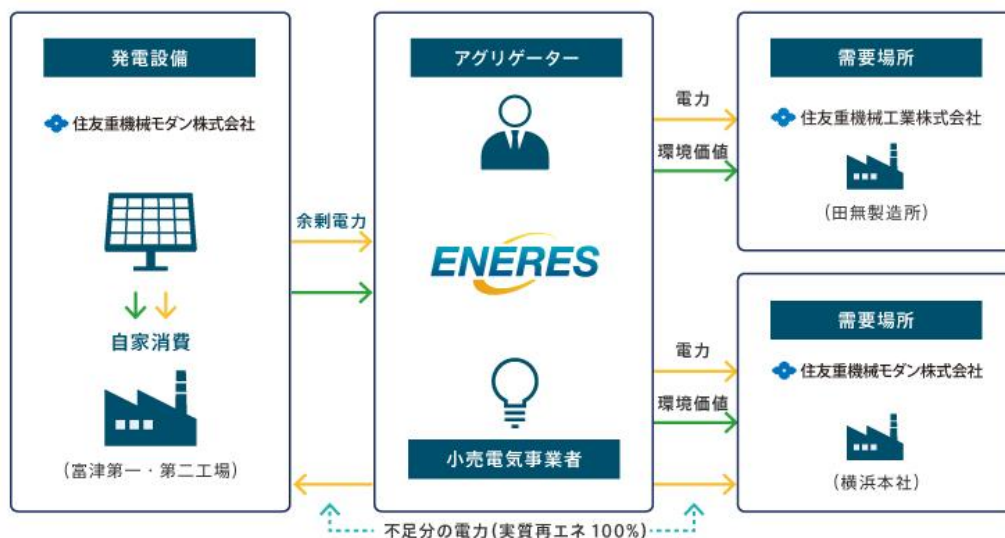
発電設備

住友重機械モダン株式会社

自家消費

（富津第一・第二工場）

余剰電力

アグリゲーター

ENERES

小売電気事業者

電力

環境価値

需要場所

住友重機械工業株式会社

（田無製造所）

電力

環境価値

需要場所

住友重機械モダン株式会社

（横浜本社）

不足分の電力（実質再エネ 100%）